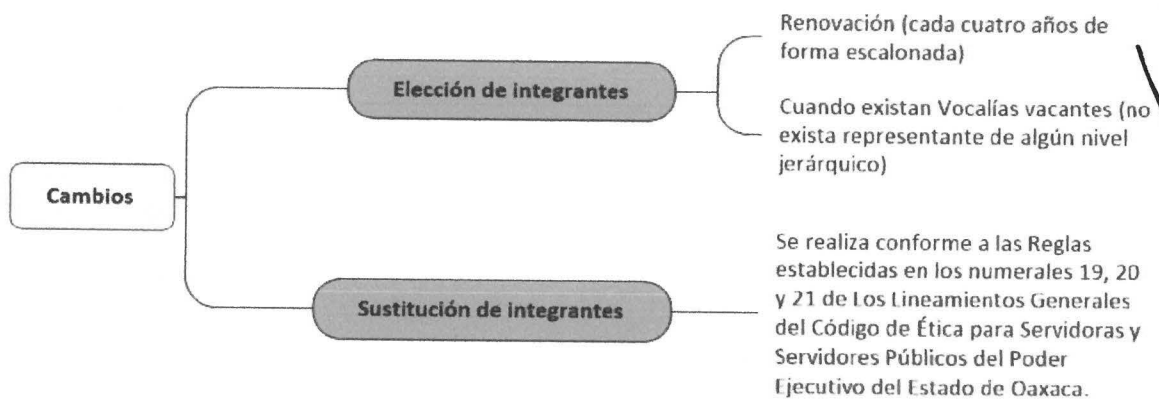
Cambios

Elección de integrantes

Renovación (cada cuatro años de forma escalonada)

Cuando existan Vocalías vacantes (no exista representante de algún nivel jerárquico)

Sustitución de integrantes

Se realiza conforme a las Reglas establecidas en los numerales 19, 20 y 21 de Los Lineamientos Generales del Código de Ética para Servidoras y Servidores Públicos del Poder Ejecutivo del Estado de Oaxaca.